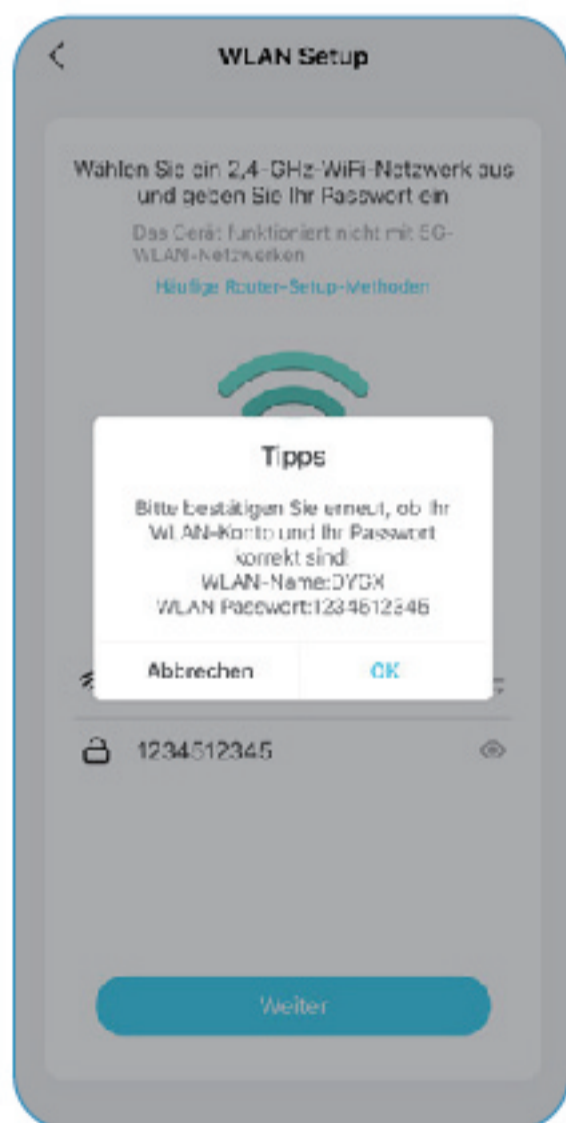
WLAN Setup

Wählen Sie ein 2,4-GHz-WiFi-Netzwerk aus und geben Sie Ihr Passwort ein

Das Gerät funktioniert nicht mit 5G-WLAN-Netzwerken

Häufige Router-Setup-Methoden

Tipps

Bitte bestätigen Sie erneut, ob Ihr WLAN-Konto und Ihr Passwort korrekt sind!
WLAN-Name:DYGX
WLAN Passwort:1234512345

Abbrechen

OK

1234512345

Weiter